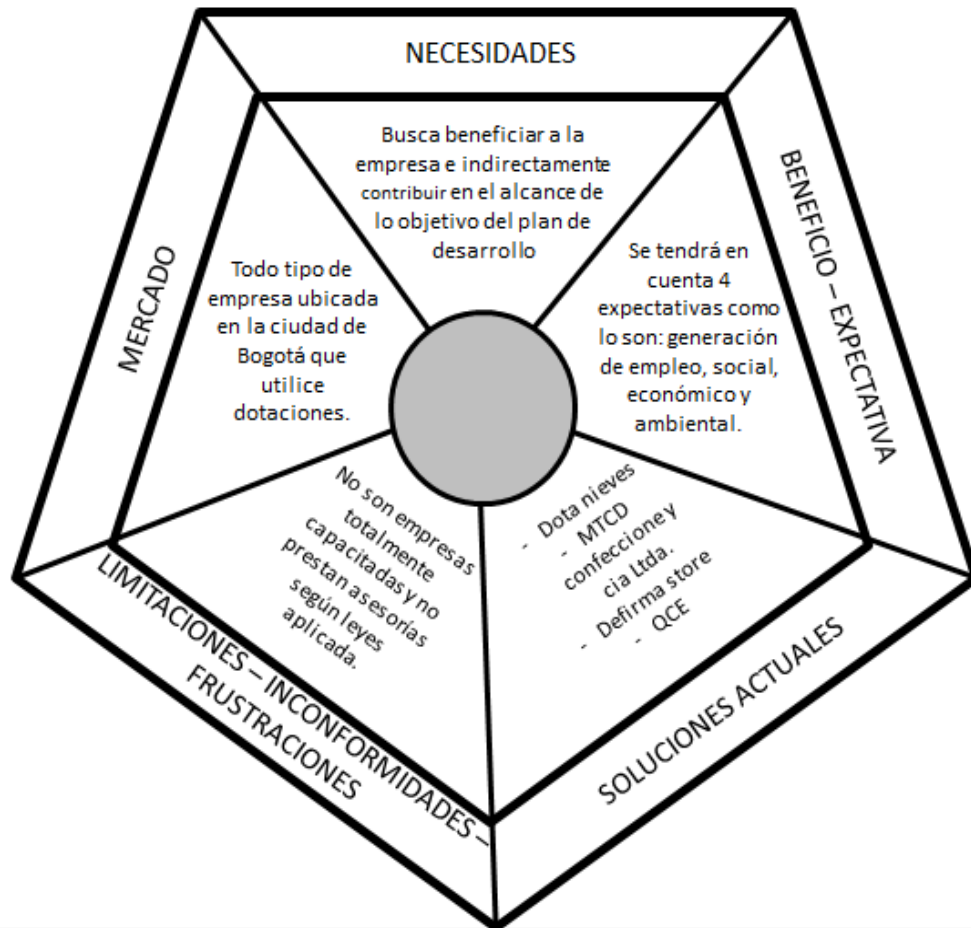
NECESIDADES

Busca beneficiar a la empresa e indirectamente contribuir en el alcance de lo objetivo del plan de desarrollo

BENEFICIO – EXPECTATIVA

Se tendrá en cuenta 4 expectativas como lo son: generación de empleo, social, económico y ambiental.

SOLUCIONES ACTUALES

- Dota nieves
- MTCD confeccione y cia Ltda.
- Defirma store
- QCE

LIMITACIONES – INCONFORMIDADES – FRUSTRACIONES

No son empresas totalmente capacitadas y no prestan asesorías según leyes aplicada.

MERCADO

Todo tipo de empresa ubicada en la ciudad de Bogotá que utilice dotaciones.